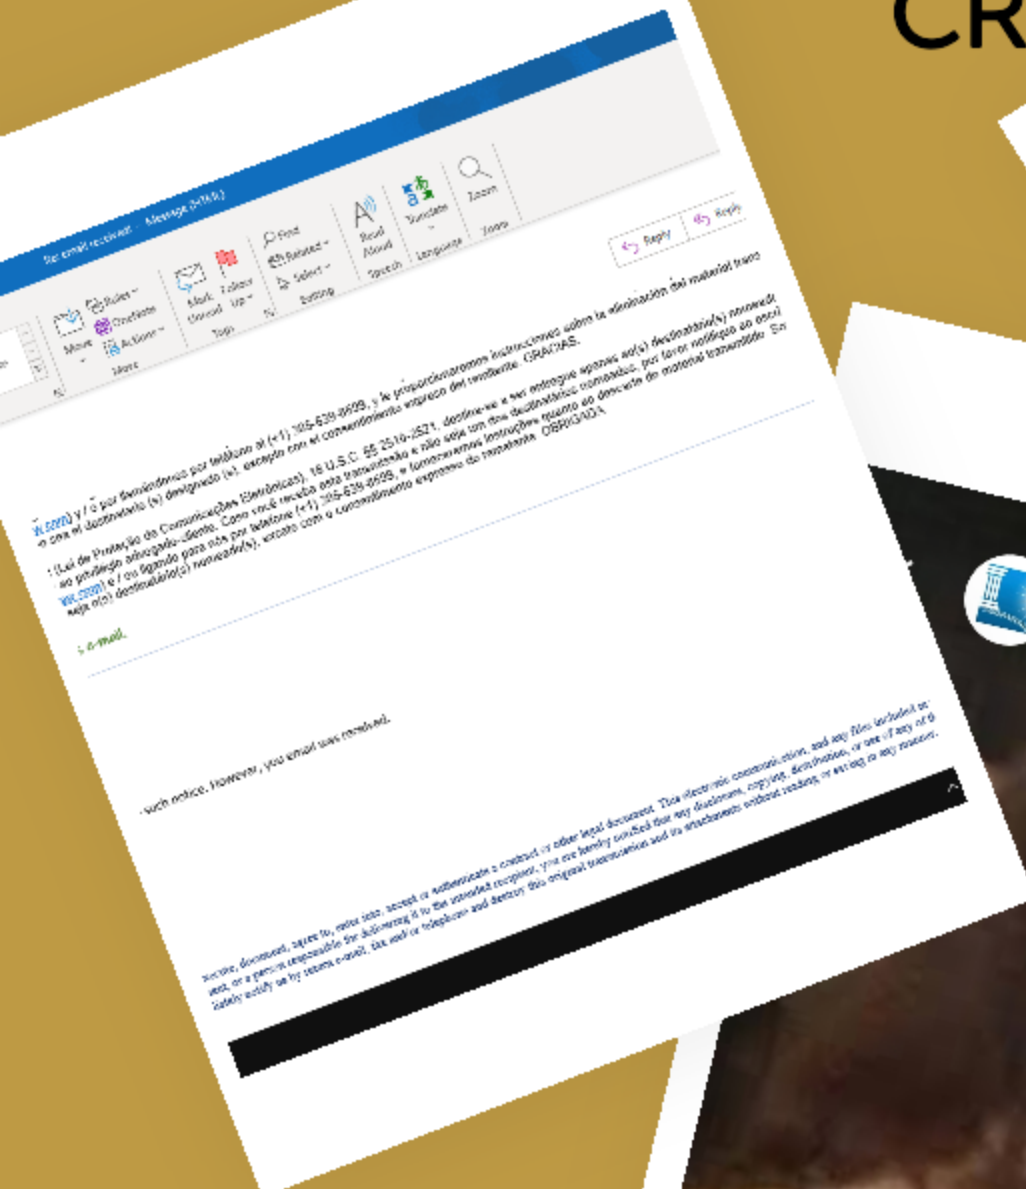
CR

Re: email received - Message (HTML)

Move
Rules
OneNote
Actions
Move

Mark Unread
Follow Up
Tags

Find
Related
Select
Editing

Read Aloud
Speech

Translate
Language

Zoom
Zoom

Reply
Reply

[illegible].com) y / o por llamándonos por teléfono al (+1) 305-639-8699, y le proporcionaremos instrucciones sobre la eliminación del material trans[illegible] con el destinatario (s) designado (s), excepto con el consentimiento expreso del remitente. GRACIAS.

(Lei de Proteção de Comunicações Eletrônicas), 18 U.S.C. §§ 2510-2521, destina-se a ser entregue apenas ao(s) destinatário(s) nomead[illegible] ao privilégio advogado-cliente. Caso você receba esta transmissão e não seja um dos destinatários nomeados, por favor notifique ao escri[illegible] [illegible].com) e / ou ligando para nós por telefone (+1) 305-639-8699, e forneceremos instruções quanto ao descarte do material transmitido. Se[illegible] seja o(s) destinatário(s) nomeado(s), exceto com o consentimento expresso do remetente. OBRIGADO.

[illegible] e-mail.

such notice. However, you email was received.

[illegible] receive, document, agree to, enter into, accept or authenticate a contract or other legal document. This electronic communication, and any files included or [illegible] sent, or a person responsible for delivering it to the intended recipient, you are hereby notified that any disclosure, copying, distribution, or use of any of th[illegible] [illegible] notify us by return e-mail, fax and/or telephone and destroy this original transmission and its attachments without reading or saving in any manner.